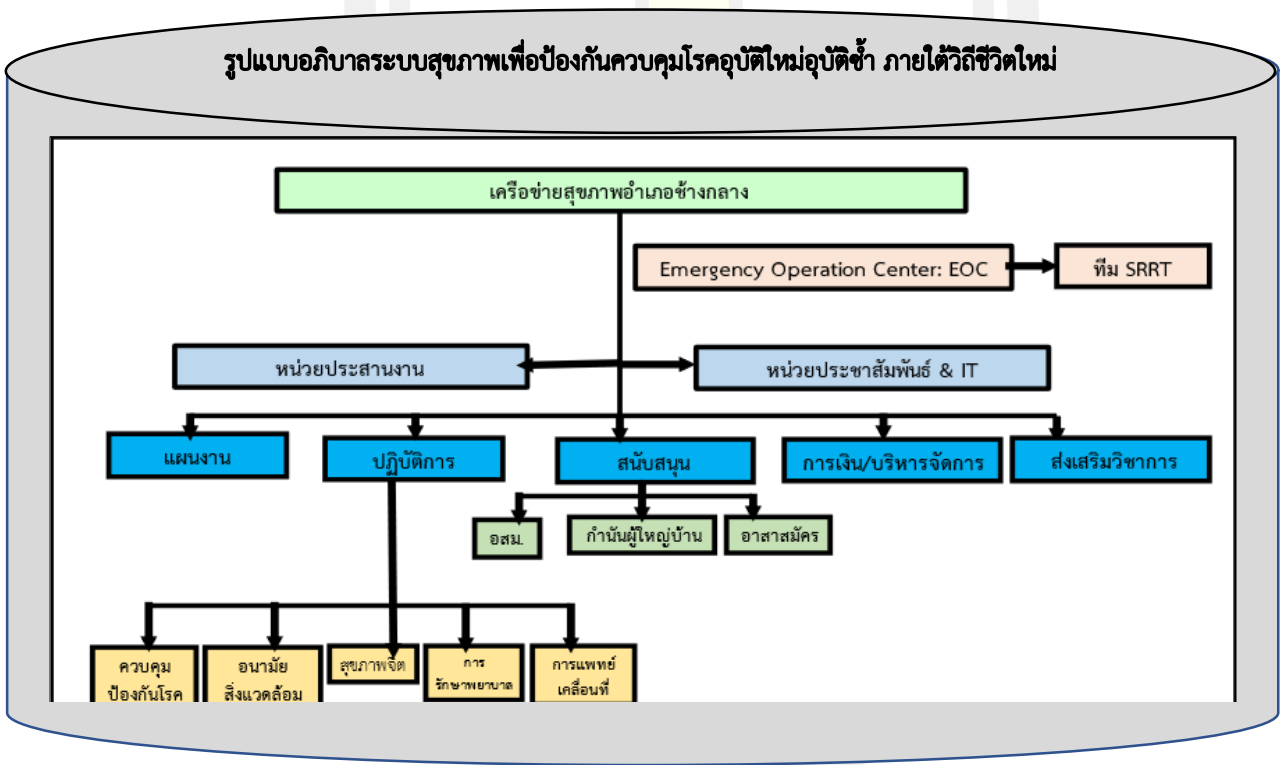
รูปแบบอภิบาลระบบสุขภาพเพื่อป้องกันควบคุมโรคอุบัติใหม่อุบัติซ้ำ ภายใต้วิถีชีวิตใหม่

เครือข่ายสุขภาพอำเภอช้างกลาง

Emergency Operation Center: EOC

ทีม SRRT

หน่วยประสานงาน

หน่วยประชาสัมพันธ์ & IT

แผนงาน

ปฏิบัติการ

สนับสนุน

การเงิน/บริหารจัดการ

ส่งเสริมวิชาการ

อสม.

กำนันผู้ใหญ่บ้าน

อาสาสมัคร

ควบคุม ป้องกันโรค

อนามัย สิ่งแวดล้อม

สุขภาพจิต

การ รักษาพยาบาล

การแพทย์ เคลื่อนที่